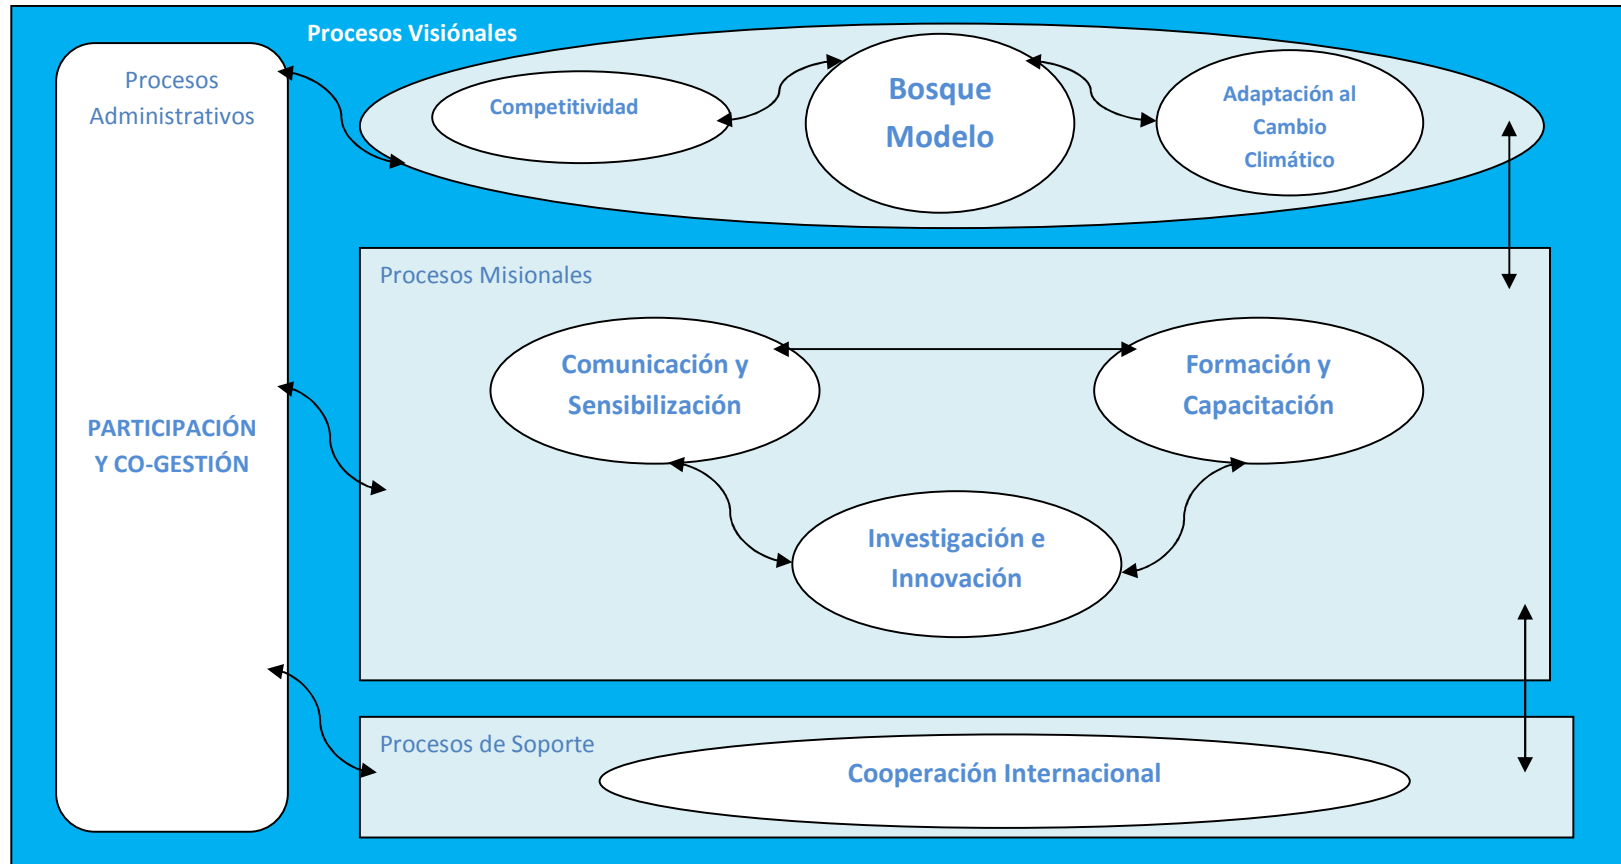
Procesos Visiónales

Procesos Administrativos

Competitividad

Bosque Modelo

Adaptación al Cambio Climático

Procesos Misionales

Comunicación y Sensibilización

Formación y Capacitación

PARTICIPACIÓN Y CO-GESTIÓN

Investigación e Innovación

Procesos de Soporte

Cooperación Internacional